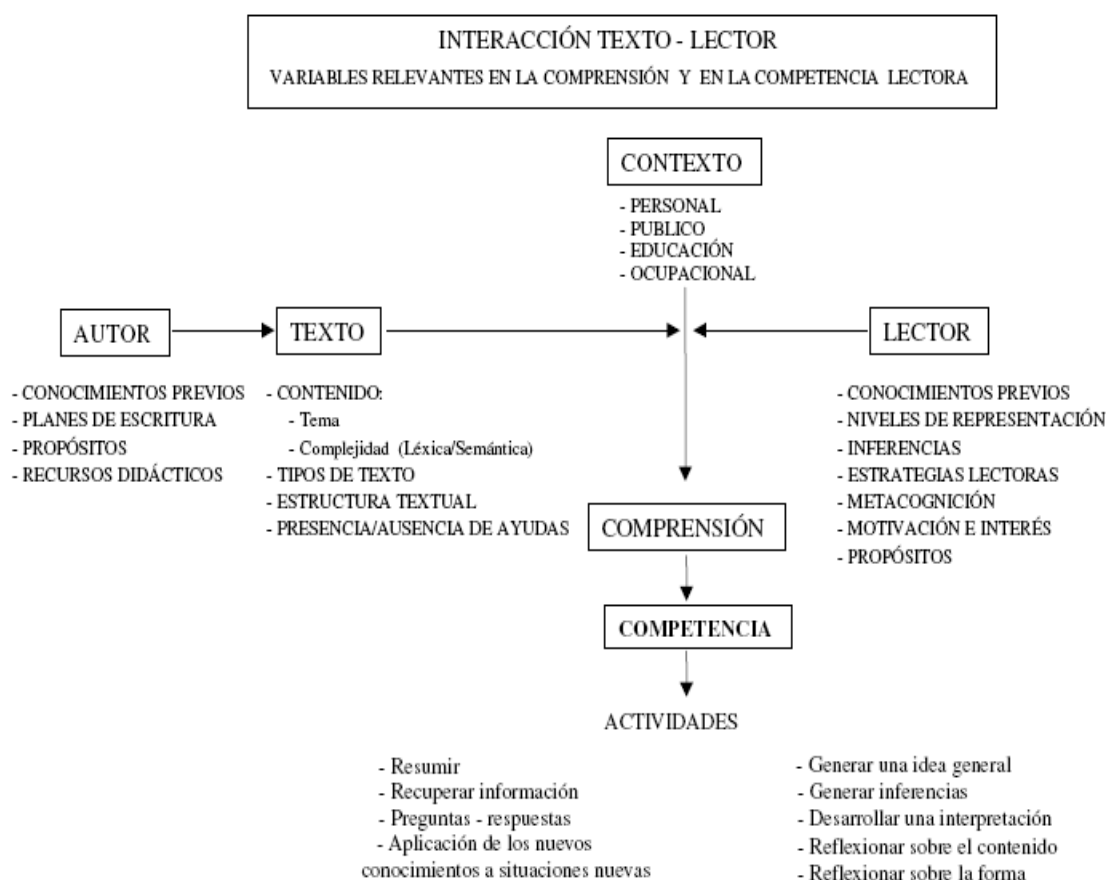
INTERACCIÓN TEXTO - LECTOR
VARIABLES RELEVANTES EN LA COMPRENSIÓN Y EN LA COMPETENCIA LECTORA

CONTEXTO
- PERSONAL
- PUBLICO
- EDUCACIÓN
- OCUPACIONAL

AUTOR
- CONOCIMIENTOS PREVIOS
- PLANES DE ESCRITURA
- PROPÓSITOS
- RECURSOS DIDÁCTICOS

TEXTO
- CONTENIDO:
- Tema
- Complejidad (Léxica/Semántica)
- TIPOS DE TEXTO
- ESTRUCTURA TEXTUAL
- PRESENCIA/AUSENCIA DE AYUDAS

LECTOR
- CONOCIMIENTOS PREVIOS
- NIVELES DE REPRESENTACIÓN
- INFERENCIAS
- ESTRATEGIAS LECTORAS
- METACOGNICIÓN
- MOTIVACIÓN E INTERÉS
- PROPÓSITOS

COMPRENSIÓN

COMPETENCIA

ACTIVIDADES

- Resumir
- Recuperar información
- Preguntas - respuestas
- Aplicación de los nuevos conocimientos a situaciones nuevas

- Generar una idea general
- Generar inferencias
- Desarrollar una interpretación
- Reflexionar sobre el contenido
- Reflexionar sobre la forma